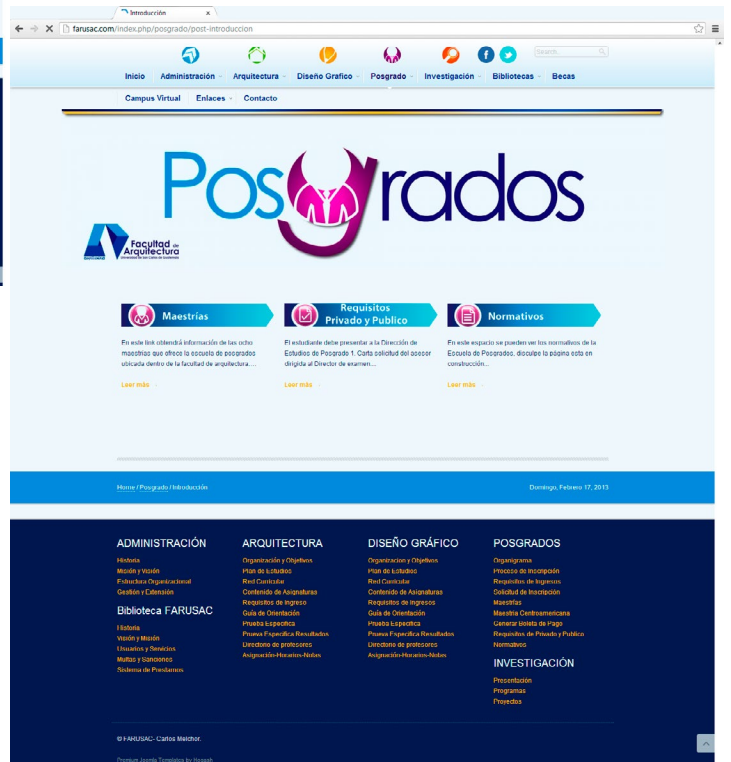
Introducción ×

farusac.com/index.php/posgrado/post-introduccion

Search...

Inicio Administración Arquitectura Diseño Grafico Posgrado Investigación Bibliotecas Becas

Campus Virtual Enlaces Contacto

PosGrados

Facultad de Arquitectura

Maestrías

Requisitos Privado y Publico

Normativos

En este link obtendrá información de las ocho maestrias que ofrece la escuela de posgrados ubicada dentro de la facultad de arquitectura....

El estudiante debe presentar a la Dirección de Estudios de Posgrado 1. Carta solicitud del asesor dirigida al Director de examen...

En este espacio se pueden ver los normativos de la Escuela de Posgrados, disculpe la página esta en construcción...

Leer más

Leer más

Leer más

Home / Posgrado / Introducción

Domingo, Febrero 17, 2013

ADMINISTRACIÓN

Historia
Misión y Visión
Estructura Organizacional
Gestión y Extensión

Biblioteca FARUSAC

Historia
Visión y Misión
Usuarios y Servicios
Multas y Sanciones
Sistema de Prestamos

ARQUITECTURA

Organización y Objetivos
Plan de Estudios
Red Curricular
Contenido de Asignaturas
Requisitos de Ingreso
Guía de Orientación
Prueba Específica
Prueva Específica Resultados
Directorio de profesores
Asignación-Horarios-Notas

DISEÑO GRÁFICO

Organizacion y Objetivos
Plan de Estudios
Red Curricular
Contenido de Asignaturas
Requisitos de Ingreso
Guía de Orientación
Prueba Especifica
Prueva Especifica Resultados
Directorio de profesores
Asignación-Horarios-Notas

POSGRADOS

Organigrama
Proceso de Inscripción
Requisitos de Ingresos
Solicitud de Inscripción
Maestrías
Maestría Centroamericana
Generar Boleta de Pago
Requisitos de Privado y Publico
Normativos

INVESTIGACIÓN

Presentación
Programas
Proyectos

© FARUSAC- Carlos Melchor.

Premium Joomla Templates by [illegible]